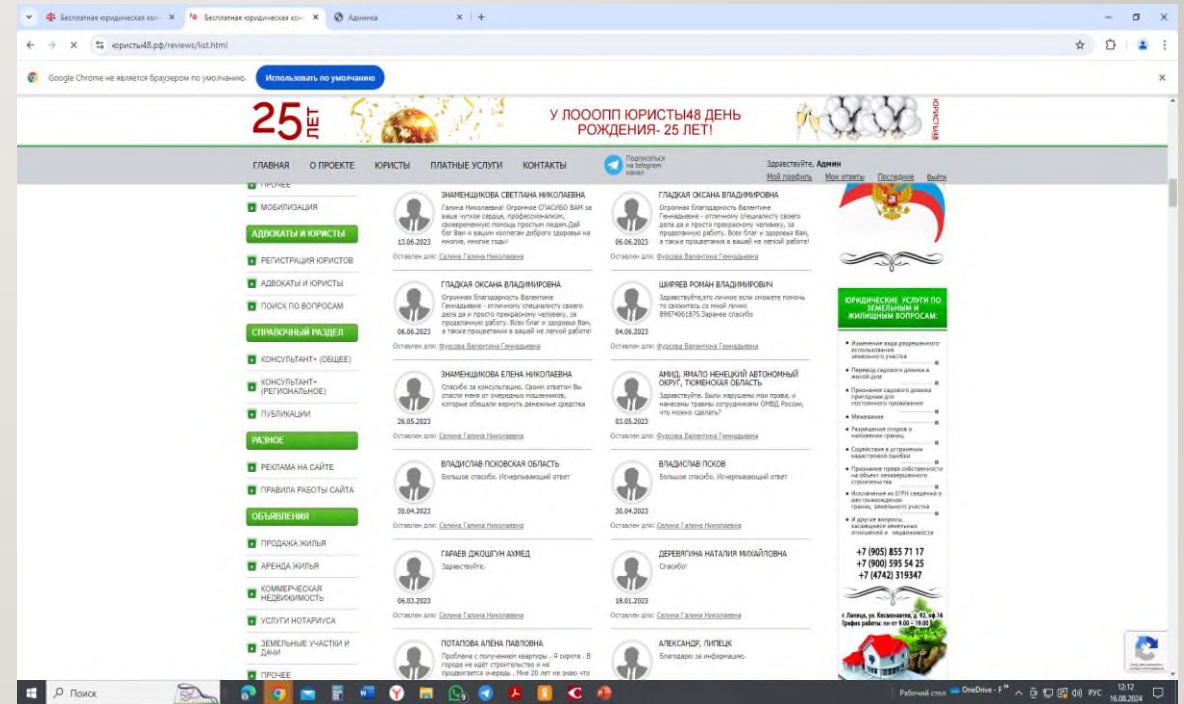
Бесплатная юридическая кон × Бесплатная юридическая кон × Админка × +

юристы48.рф/reviews/list.html

Google Chrome не является браузером по умолчанию. Использовать по умолчанию

25 ЛЕТ

У ЛООООПП ЮРИСТЫ48 ДЕНЬ РОЖДЕНИЯ- 25 ЛЕТ!

ЮРИСТЫ48

ГЛАВНАЯ О ПРОЕКТЕ ЮРИСТЫ ПЛАТНЫЕ УСЛУГИ КОНТАКТЫ Подписаться на telegram канал

Здравствуйте, Админ
Мой профиль Мои ответы Последние Выйти

ПРОЧЕЕ
МОБИЛИЗАЦИЯ
АДВОКАТЫ И ЮРИСТЫ
РЕГИСТРАЦИЯ ЮРИСТОВ
АДВОКАТЫ И ЮРИСТЫ
ПОИСК ПО ВОПРОСАМ
СПРАВОЧНЫЙ РАЗДЕЛ
КОНСУЛЬТАНТ+ (ОБЩЕЕ)
КОНСУЛЬТАНТ+ (РЕГИОНАЛЬНОЕ)
ПУБЛИКАЦИИ
РАЗНОЕ
РЕКЛАМА НА САЙТЕ
ПРАВИЛА РАБОТЫ САЙТА
ОБЪЯВЛЕНИЯ
ПРОДАЖА ЖИЛЬЯ
АРЕНДА ЖИЛЬЯ
КОММЕРЧЕСКАЯ НЕДВИЖИМОСТЬ
УСЛУГИ НОТАРИУСА
ЗЕМЕЛЬНЫЕ УЧАСТКИ И ДАЧИ
ПРОЧЕЕ

ЗНАМЕНЩИКОВА СВЕТЛАНА НИКОЛАЕВНА
Галина Николаевна! Огромное СПАСИБО ВАМ за ваше чуткое сердце, профессионализм, своевременную помощь простым людям.Дай бог Вам и вашим коллегам доброго здоровья на многие, многие годы!
13.06.2023
Оставлен для: Селина Галина Николаевна

ГЛАДКАЯ ОКСАНА ВЛАДИМИРОВНА
Огромная благодарность Валентине Геннадьевне - отличному специалисту своего дела да и просто прекрасному человеку, за проделанную работу. Всех благ и здоровья Вам, а также процветания в вашей не легкой работе!
06.06.2023
Оставлен для: Фурсова Валентина Геннадьевна

ГЛАДКАЯ ОКСАНА ВЛАДИМИРОВНА
Огромная благодарность Валентине Геннадьевне - отличному специалисту своего дела да и просто прекрасному человеку, за проделанную работу. Всех благ и здоровья Вам, а также процветания в вашей не легкой работе!
06.06.2023
Оставлен для: Фурсова Валентина Геннадьевна

ШИРЯЕВ РОМАН ВЛАДИМИРОВИЧ
Здравствуйте,это личное если сможете помочь то свяжитесь со мной лично 89874061875.Заранее спасибо
04.06.2023
Оставлен для: Фурсова Валентина Геннадьевна

ЗНАМЕНЩИКОВА ЕЛЕНА НИКОЛАЕВНА
Спасибо за консультацию. Своим ответом Вы спасли меня от очередных мошенников, которые обещали вернуть денежные средства
26.05.2023
Оставлен для: Селина Галина Николаевна

АМИД, ЯМАЛО НЕНЕЦКИЙ АВТОНОМНЫЙ ОКРУГ, ТЮМЕНСКАЯ ОБЛАСТЬ
Здравствуйте. Были нарушены мои права, и нанесены травмы сотрудниками ОМВД России, что можно сделать?
03.05.2023
Оставлен для: Фурсова Валентина Геннадьевна

ВЛАДИСЛАВ ПСКОВСКАЯ ОБЛАСТЬ
Большое спасибо. Исчерпывающий ответ
30.04.2023
Оставлен для: Селина Галина Николаевна

ВЛАДИСЛАВ ПСКОВ
Большое спасибо. Исчерпывающий ответ
30.04.2023
Оставлен для: Селина Галина Николаевна

ГАРАЕВ ДЖОШГУН АХМЕД
Здравствуйте.
06.03.2023
Оставлен для: Селина Галина Николаевна

ДЕРЕВЯГИНА НАТАЛИЯ МИХАЙЛОВНА
Спасибо!
18.01.2023
Оставлен для: Селина Галина Николаевна

ПОТАПОВА АЛЁНА ПАВЛОВНА
Проблема с получением квартиры . Я сирота . В городе не идёт строительство и не продвигается очередь . Мне 20 лет не знаю что

АЛЕКСАНДР, ЛИПЕЦК
Благодарю за информацию.

ЮРИДИЧЕСКИЕ УСЛУГИ ПО ЗЕМЕЛЬНЫМ И ЖИЛИЩНЫМ ВОПРОСАМ:
Изменение вида разрешенного использования земельного участка
Перевод садового домика в жилой дом
Признание садового домика пригодным для постоянного проживания
Межевание
Разрешение споров о наложении границ
Содействие в устранении кадастровой ошибки
Признание права собственности на объект незавершенного строительства
Исключение из ЕГРН сведений о местоположении границ земельного участка
И другие вопросы, касающиеся земельных отношений и недвижимости
+7 (905) 855 71 17
+7 (900) 595 54 25
+7 (4742) 319347
г. Липецк, ул. Космонавтов, д. 92, оф.16
График работы: пн-пт 9.00 — 19.00

Поиск
Рабочий стол OneDrive - Р РУС 12:12 16.08.2024